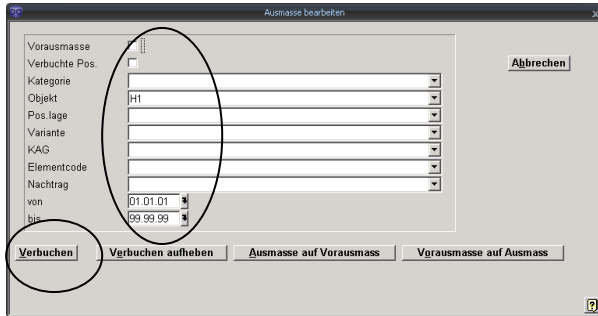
Ausmasse bearbeiten

Vorausmasse
Verbuchte Pos.
Kategorie
Objekt H1
Pos.lage
Variante
KAG
Elementcode
Nachtrag
von 01.01.01
bis 99.99.99

Abbrechen

Verbuchen
Verbuchen aufheben
Ausmasse auf Vorausmass
Vorausmasse auf Ausmass